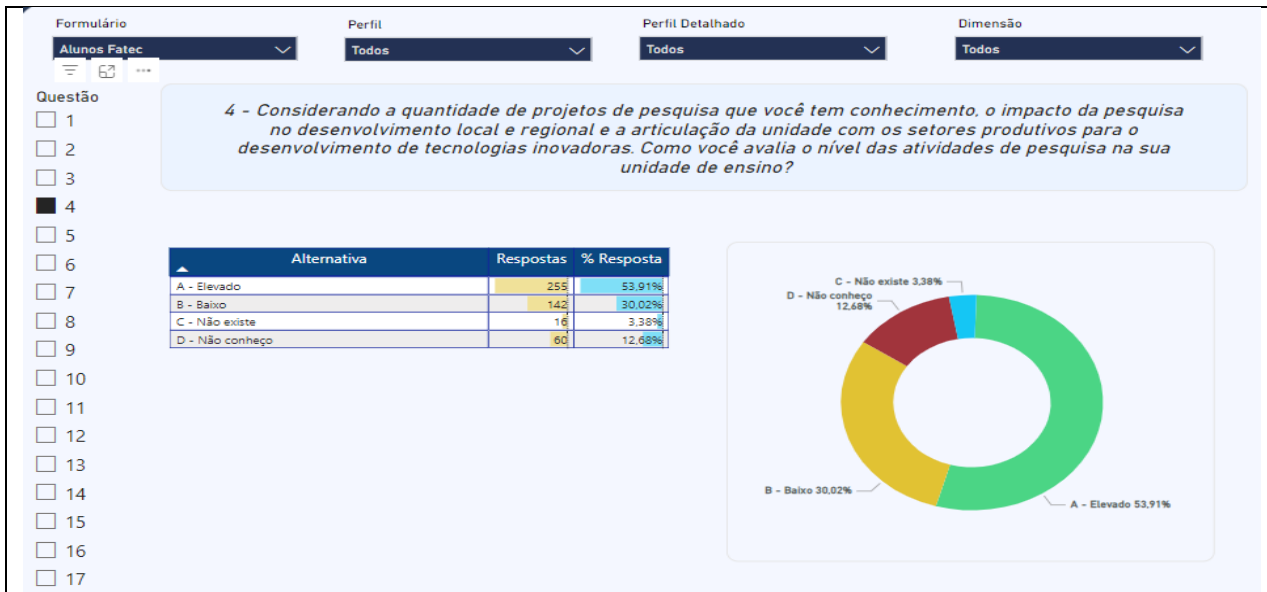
Formulário
Alunos Fatec

Perfil
Todos

Perfil Detalhado
Todos

Dimensão
Todos

Questão
1
2
3
4
5
6
7
8
9
10
11
12
13
14
15
16
17

4 - Considerando a quantidade de projetos de pesquisa que você tem conhecimento, o impacto da pesquisa no desenvolvimento local e regional e a articulação da unidade com os setores produtivos para o desenvolvimento de tecnologias inovadoras. Como você avalia o nível das atividades de pesquisa na sua unidade de ensino?

| Alternativa | Respostas | % Resposta |
|---|---|---|
| A - Elevado | 255 | 53,91% |
| B - Baixo | 142 | 30,02% |
| C - Não existe | 16 | 3,38% |
| D - Não conheço | 60 | 12,68% |

C - Não existe 3,38%
D - Não conheço 12,68%
B - Baixo 30,02%
A - Elevado 53,91%